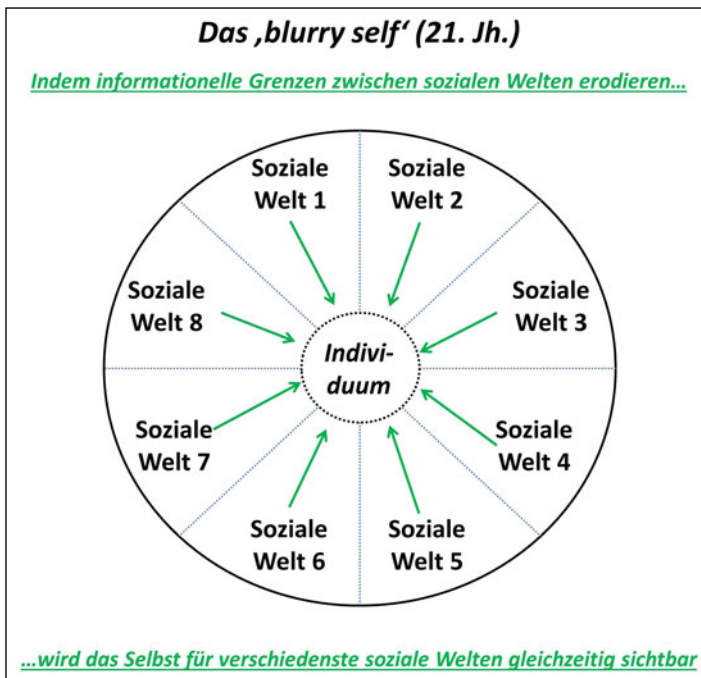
Das ‚blurry self' (21. Jh.)

Indem informationelle Grenzen zwischen sozialen Welten erodieren…

Soziale Welt 1

Soziale Welt 2

Soziale Welt 8

Soziale Welt 3

Individuum

Soziale Welt 7

Soziale Welt 4

Soziale Welt 6

Soziale Welt 5

…wird das Selbst für verschiedenste soziale Welten gleichzeitig sichtbar